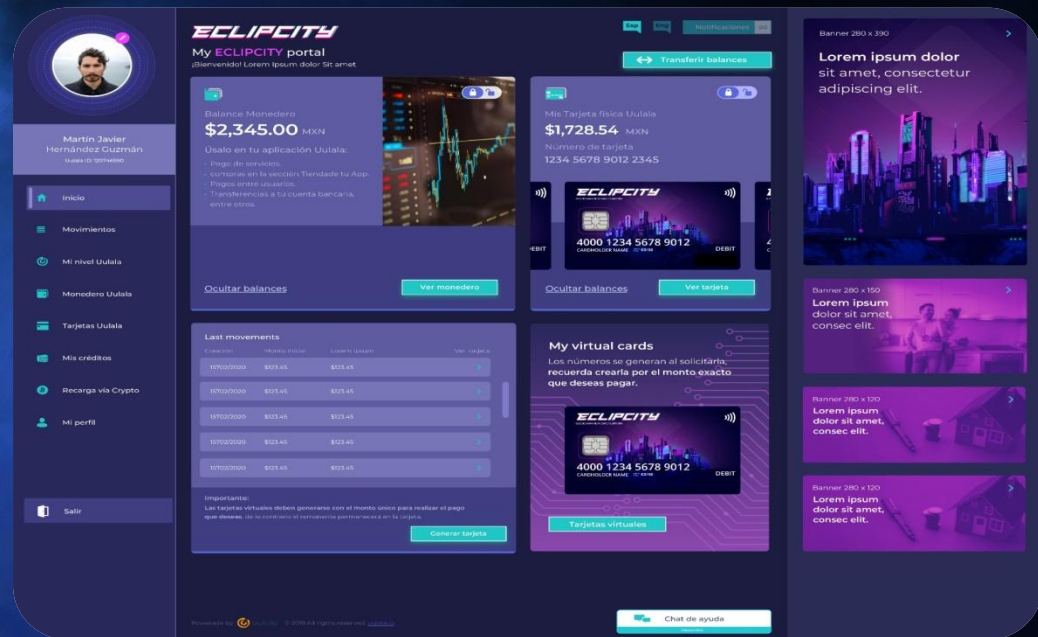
ECLIPCITY
My ECLIPCITY portal
¡Bienvenido! Lorem Ipsum dolor Sit amet

Esp Eng Notificaciones

Transferir balances

Martin Javier Hernández Guzmán
Uulala ID: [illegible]

Inicio
Movimientos
Mi nivel Uulala
Monedero Uulala
Tarjetas Uulala
Mis créditos
Recarga vía Crypto
Mi perfil

Salir

Balance Monedero
$2,345.00 MXN
Úsalo en tu aplicación Uulala:
· Pago de servicios.
· compras en la sección Tiendade tu App.
· Pagos entre usuarios.
· Transferencias a tu cuenta bancaria, entre otros.

Ocultar balances
Ver monedero

Mis Tarjeta física Uulala
$1,728.54 MXN
Número de tarjeta
1234 5678 9012 2345

ECLIPCITY
4000 1234 5678 9012
CARDHOLDER NAME
DEBIT

Ocultar balances
Ver tarjeta

Last movements
Creación Monto inicial Lorem Ipsum Ver tarjeta
10/02/2020 $123.45 $123.45
10/02/2020 $123.45 $123.45
10/02/2020 $123.45 $123.45
10/02/2020 $123.45 $123.45
10/02/2020 $123.45 $123.45

Importante:
Las tarjetas virtuales deben generarse con el monto único para realizar el pago que deseas, de lo contrario el remanente permanecerá en la tarjeta.

Generar tarjeta

My virtual cards
Los números se generan al solicitarla, recuerda crearla por el monto exacto que deseas pagar.

ECLIPCITY
4000 1234 5678 9012
CARDHOLDER NAME
DEBIT

Tarjetas virtuales

Banner 280 x 390
Lorem ipsum dolor sit amet, consectetur adipiscing elit.

Banner 280 x 150
Lorem ipsum dolor sit amet, consec elit.

Banner 280 x 120
Lorem ipsum dolor sit amet, consec elit.

Banner 280 x 120
Lorem ipsum dolor sit amet, consec elit.

Powered by Uulala © 2019 All rights reserved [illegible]

Chat de ayuda